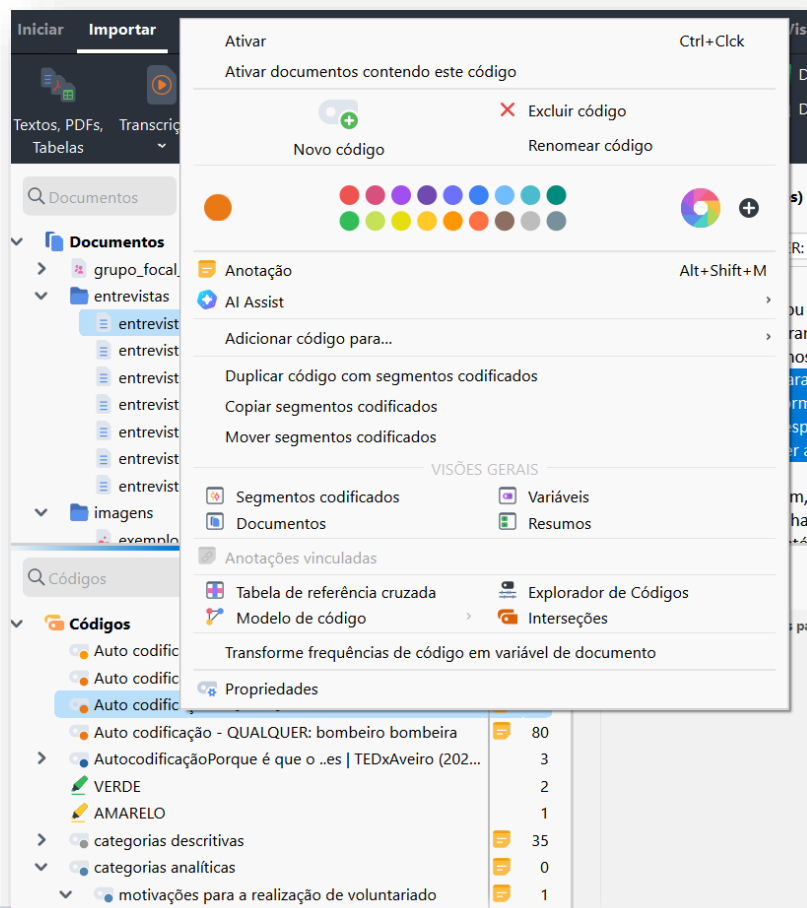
Iniciar Importar Vis

Textos, PDFs, Tabelas

Transcriç

Documentos

Documentos

grupo_focal_

entrevistas

entrevist

entrevist

entrevist

entrevist

entrevist

entrevist

entrevist

imagens

exemplo

Códigos

Códigos

Auto codific

Auto codific

Auto codific

Auto codificação - QUALQUER: bombeiro bombeira 80

AutocodificaçãoPorque é que o ..es | TEDxAveiro (202... 3

VERDE 2

AMARELO 1

categorias descritivas 35

categorias analíticas 0

motivações para a realização de voluntariado 1

Ativar Ctrl+Clck

Ativar documentos contendo este código

Novo código

Excluir código

Renomear código

Anotação Alt+Shift+M

AI Assist

Adicionar código para...

Duplicar código com segmentos codificados

Copiar segmentos codificados

Mover segmentos codificados

VISÕES GERAIS

Segmentos codificados

Variáveis

Documentos

Resumos

Anotações vinculadas

Tabela de referência cruzada

Explorador de Códigos

Modelo de código

Interseções

Transforme frequências de código em variável de documento

Propriedades